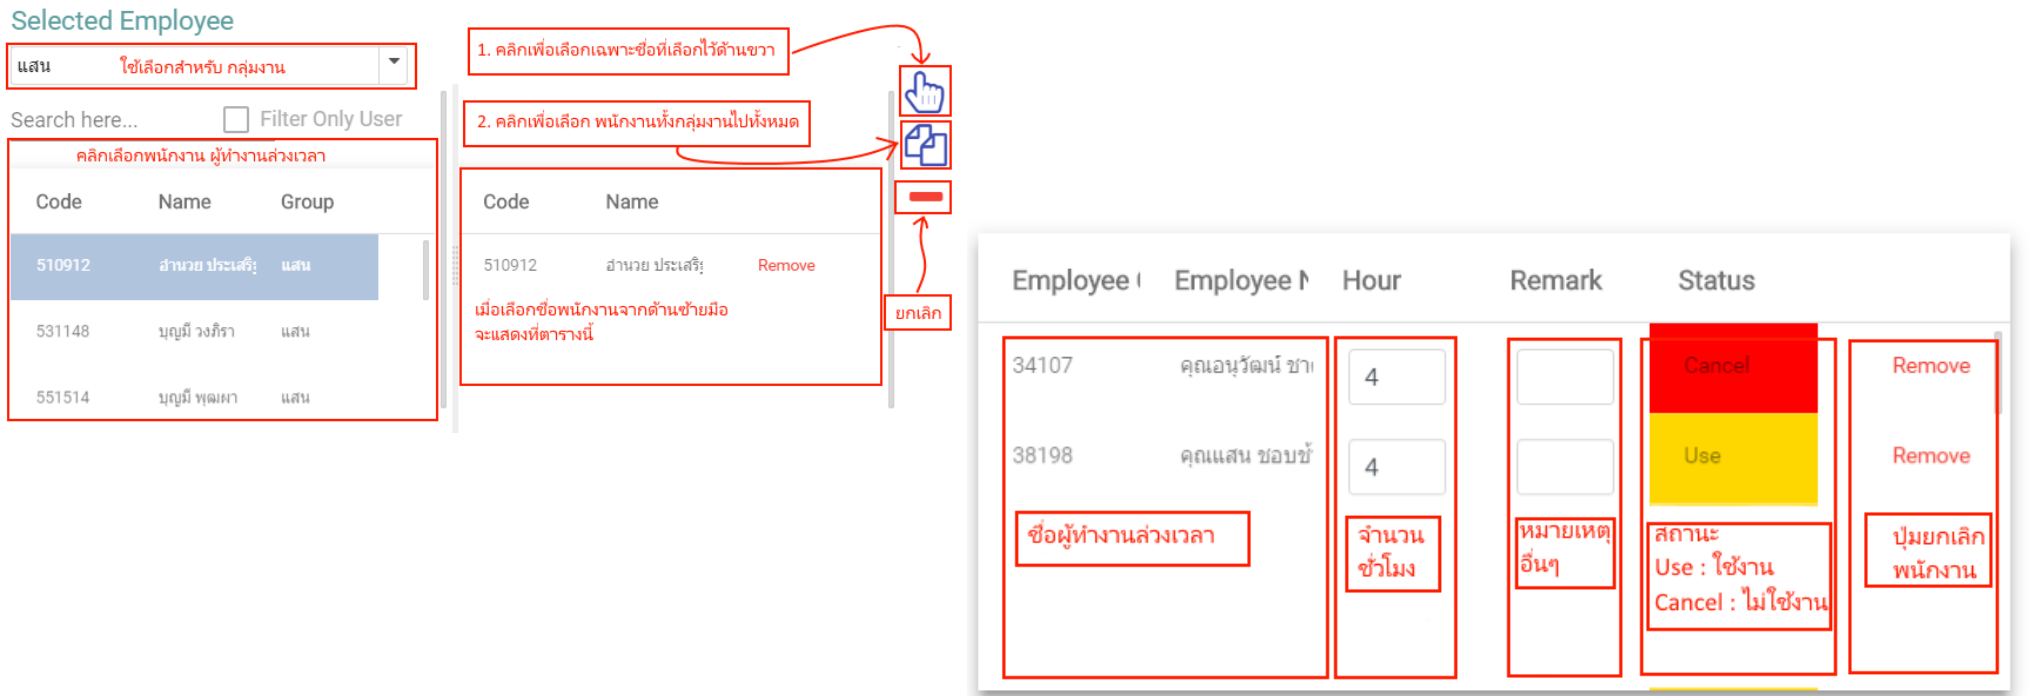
Selected Employee

แสน ใช้เลือกสำหรับ กลุ่มงาน

Search here...
Filter Only User

คลิกเลือกพนักงาน ผู้ทำงานล่วงเวลา

| Code | Name | Group |
|---|---|---|
| 510912 | อำนวย ประเสริ | แสน |
| 531148 | บุญมี วงศ์ภา | แสน |
| 551514 | บุญมี พุฒผา | แสน |

1. คลิกเพื่อเลือกเฉพาะชื่อที่เลือกไว้ด้านขวา

2. คลิกเพื่อเลือก พนักงานทั้งกลุ่มงานไปทั้งหมด

| Code | Name | |
|---|---|---|
| 510912 | อำนวย ประเสริ | Remove |

เมื่อเลือกชื่อพนักงานจากด้านซ้ายมือ จะแสดงที่ตารางนี้

ยกเลิก

| Employee | Employee N | Hour | Remark | Status | |
|---|---|---|---|---|---|
| 34107 | คุณอนุวัฒน์ ชา | 4 | | Cancel | Remove |
| 38198 | คุณแสน ชอบชั | 4 | | Use | Remove |

ชื่อผู้ทำงานล่วงเวลา

จำนวนชั่วโมง

หมายเหตุอื่นๆ

สถานะ
Use : ใช้งาน
Cancel : ไม่ใช้งาน

ปุ่มยกเลิกพนักงาน